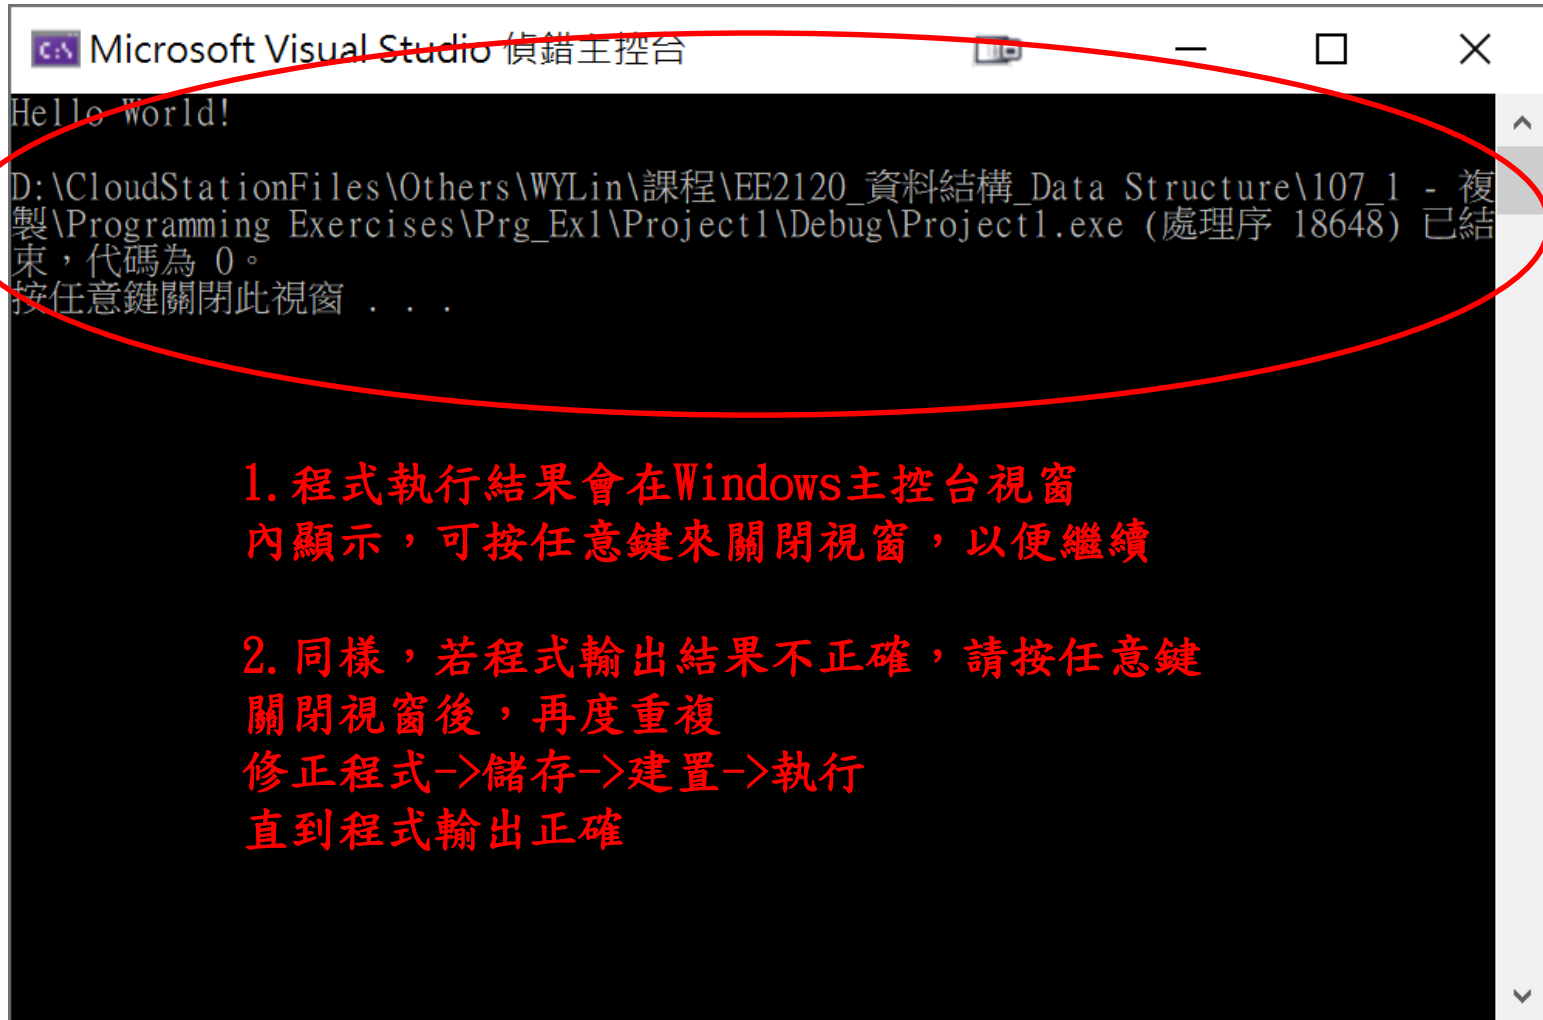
Microsoft Visual Studio 偵錯主控台

Hello World!

D:\CloudStationFiles\Others\WYLin\課程\EE2120_資料結構_Data Structure\107_1 - 複製\Programming Exercises\Prg_Ex1\Project1\Debug\Project1.exe (處理序 18648) 已結束，代碼為 0。
按任意鍵關閉此視窗 . . .

1. 程式執行結果會在Windows主控台視窗內顯示，可按任意鍵來關閉視窗，以便繼續

2. 同樣，若程式輸出結果不正確，請按任意鍵關閉視窗後，再度重複
修正程式->儲存->建置->執行
直到程式輸出正確